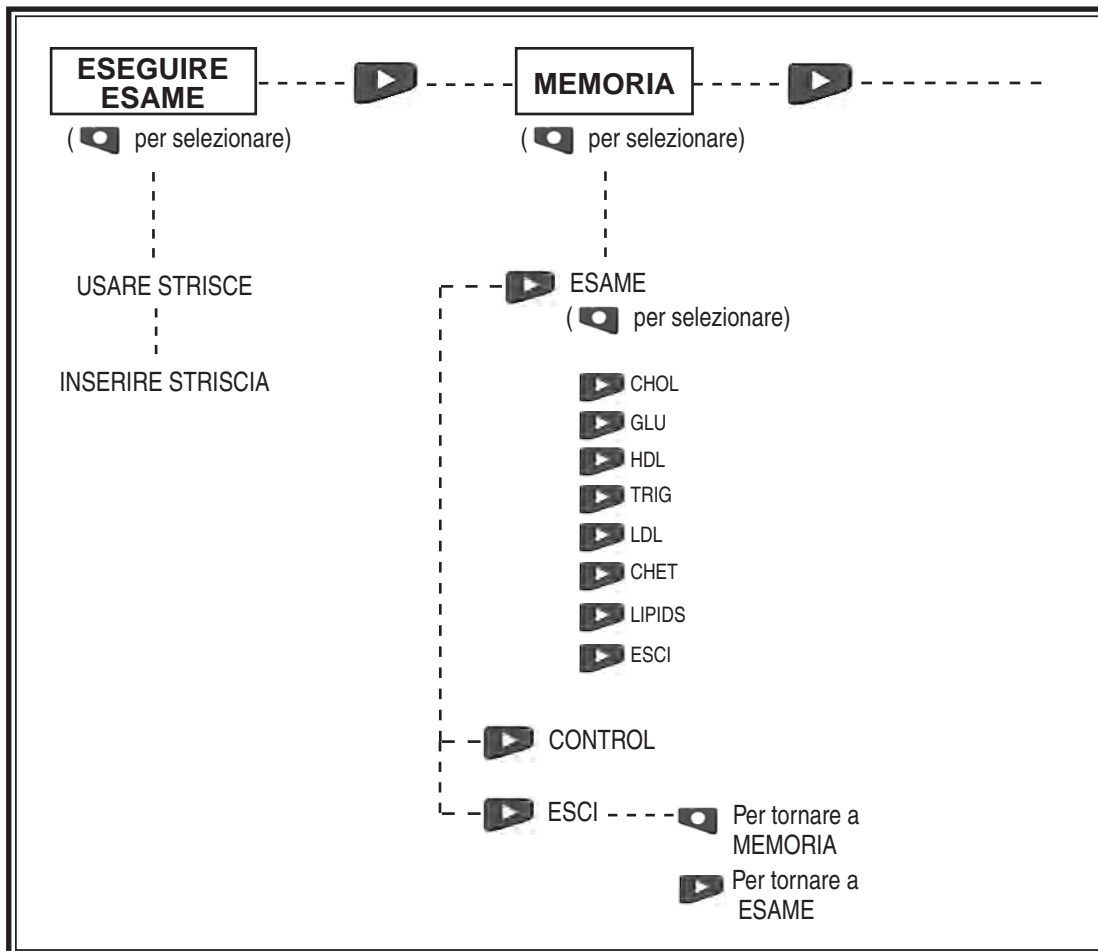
ESEGUIRE ESAME

( per selezionare)

USARE STRISCE

INSERIRE STRISCIA

MEMORIA

( per selezionare)

ESAME

( per selezionare)

CHOL

GLU

HDL

TRIG

LDL

CHET

LIPIDS

ESCI

CONTROL

ESCI

Per tornare a MEMORIA

Per tornare a ESAME